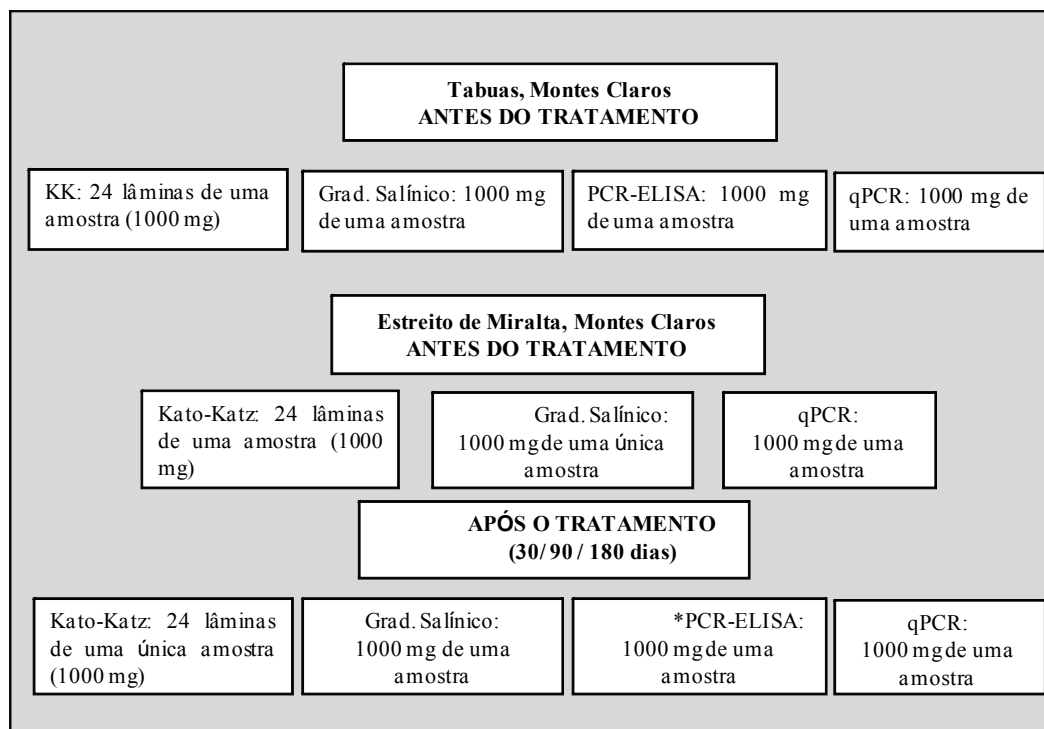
Tabuas, Montes Claros
ANTES DO TRATAMENTO

KK: 24 lâminas de uma amostra (1000 mg)

Grad. Salínico: 1000 mg de uma amostra

PCR-ELISA: 1000 mg de uma amostra

qPCR: 1000 mg de uma amostra

Estreito de Miralta, Montes Claros
ANTES DO TRATAMENTO

Kato-Katz: 24 lâminas de uma amostra (1000 mg)

Grad. Salínico: 1000 mg de uma única amostra

qPCR: 1000 mg de uma amostra

APÓS O TRATAMENTO
(30/ 90 / 180 dias)

Kato-Katz: 24 lâminas de uma única amostra (1000 mg)

Grad. Salínico: 1000 mg de uma amostra

*PCR-ELISA: 1000 mg de uma amostra

qPCR: 1000 mg de uma amostra